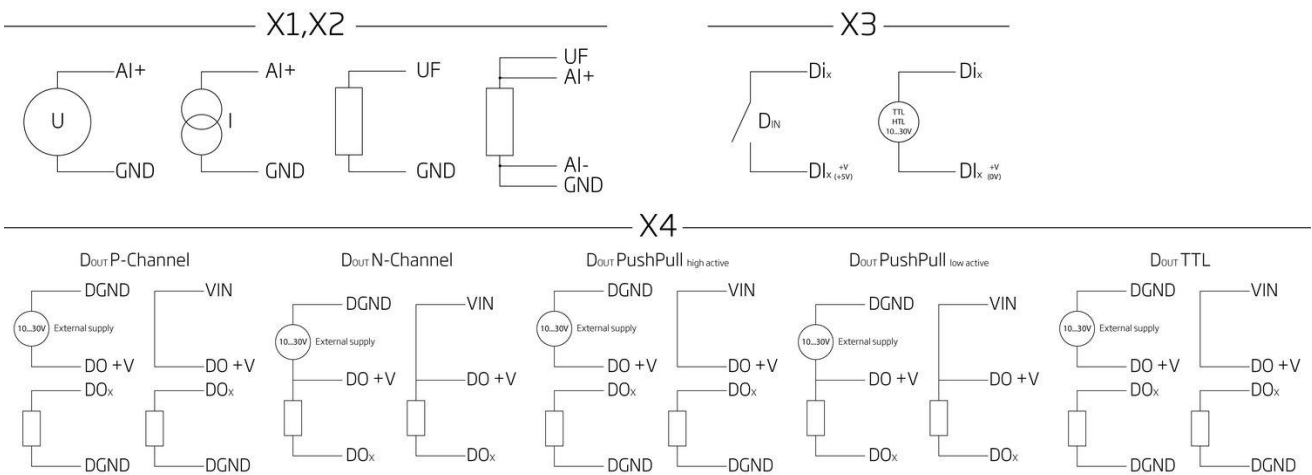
X1,X2

AI+
U
GND

AI+
I
GND

UF
GND

UF
AI+
AI-
GND

X3

Di$_x$
D$_{IN}$
DI$_x$ $^{+V}_{(+5V)}$

Di$_x$
TTL HTL 10...30V
DI$_x$ $^{+V}_{(0V)}$

X4

D$_{OUT}$ P-Channel
DGND
10...30V External supply
DO +V
VIN
DO +V
DO$_x$
DGND
DO$_x$
DGND

D$_{OUT}$ N-Channel
DGND
10...30V External supply
DO +V
DO$_x$
VIN
DO +V
DO$_x$

D$_{OUT}$ PushPull high active
DGND
10...30V External supply
DO +V
VIN
DO +V
DO$_x$
DGND
DO$_x$
DGND

D$_{OUT}$ PushPull low active
DGND
10...30V External supply
DO +V
DO$_x$
VIN
DO +V
DO$_x$

D$_{OUT}$ TTL
DGND
10...30V External supply
DO +V
VIN
DO +V
DO$_x$
DGND
DO$_x$
DGND